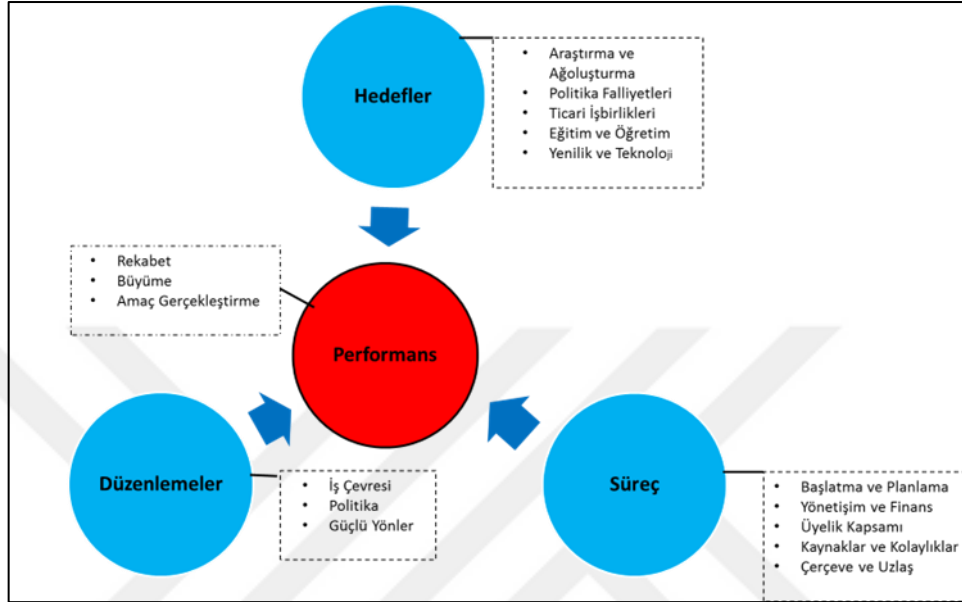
Hedefler

- Araştırma ve Ağoluşturma
- Politika Falliyetleri
- Ticari İşbirlikleri
- Eğitim ve Öğretim
- Yenilik ve Teknoloji

- Rekabet
- Büyüme
- Amaç Gerçekleştirme

Performans

Düzenlemeler

- İş Çevresi
- Politika
- Güçlü Yönler

Süreç

- Başlatma ve Planlama
- Yönetişim ve Finans
- Üyelik Kapsamı
- Kaynaklar ve Kolaylıklar
- Çerçeve ve Uzlaş